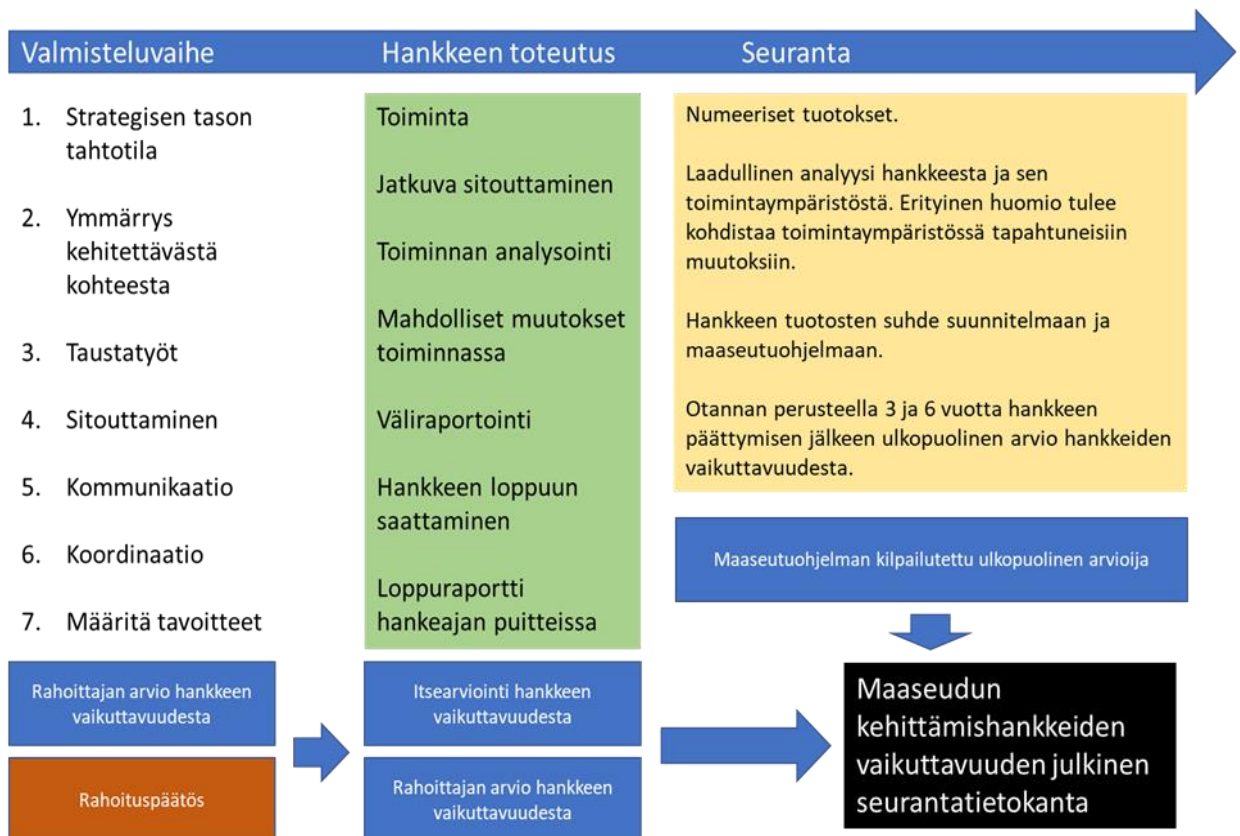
Valmisteluvaihe

Hankkeen toteutus

Seuranta

1. Strategisen tason tahtotila

2. Ymmärrys kehitettävästä kohteesta

3. Taustatyöt

4. Sitouttaminen

5. Kommunikaatio

6. Koordinaatio

7. Määritä tavoitteet

Toiminta

Jatkuva sitouttaminen

Toiminnan analysointi

Mahdolliset muutokset toiminnassa

Väliraportointi

Hankkeen loppuun saattaminen

Loppuraportti hankeajan puitteissa

Numeeriset tuotokset.

Laadullinen analyysi hankkeesta ja sen toimintaympäristöstä. Erityinen huomio tulee kohdistaa toimintaympäristössä tapahtuneisiin muutoksiin.

Hankkeen tuotosten suhde suunnitelmaan ja maaseutuohjelmaan.

Otannan perusteella 3 ja 6 vuotta hankkeen päättymisen jälkeen ulkopuolinen arvio hankkeiden vaikuttavuudesta.

Maaseutuohjelman kilpailutettu ulkopuolinen arvioija

Rahoittajan arvio hankkeen vaikuttavuudesta

Rahoituspäätös

Itsearviointi hankkeen vaikuttavuudesta

Rahoittajan arvio hankkeen vaikuttavuudesta

Maaseudun kehittämishankkeiden vaikuttavuuden julkinen seurantatietokanta